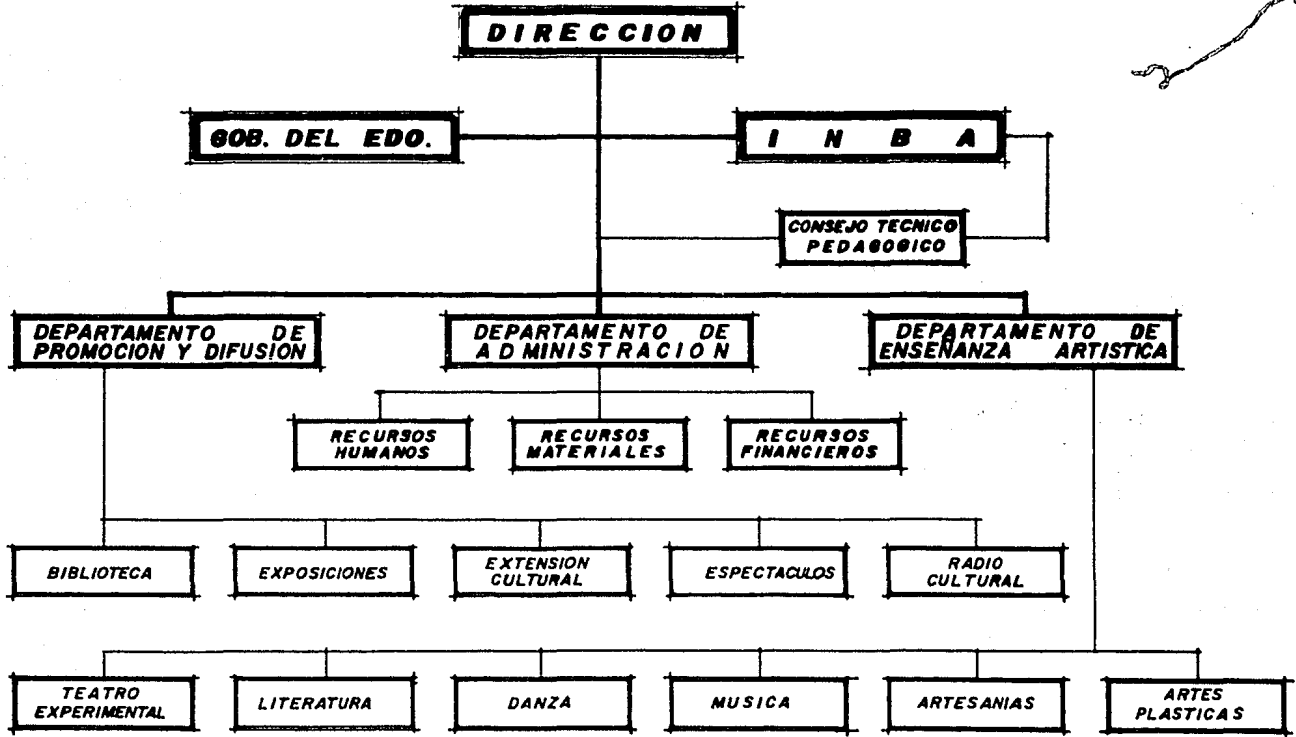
DIRECCION

GOB. DEL EDO.

I N B A

CONSEJO TECNICO PEDAGOGICO

DEPARTAMENTO DE PROMOCION Y DIFUSION

DEPARTAMENTO DE ADMINISTRACION

DEPARTAMENTO DE ENSEÑANZA ARTISTICA

RECURSOS HUMANOS

RECURSOS MATERIALES

RECURSOS FINANCIEROS

BIBLIOTECA

EXPOSICIONES

EXTENSION CULTURAL

ESPECTACULOS

RADIO CULTURAL

TEATRO EXPERIMENTAL

LITERATURA

DANZA

MUSICA

ARTESANIAS

ARTES PLASTICAS